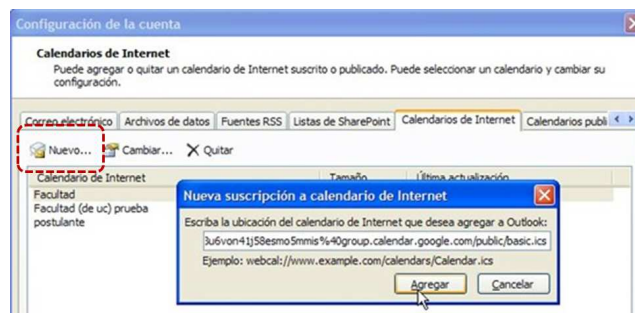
Configuración de la cuenta

Calendarios de Internet

Puede agregar o quitar un calendario de Internet suscrito o publicado. Puede seleccionar un calendario y cambiar su configuración.

Correo electrónico | Archivos de datos | Fuentes RSS | Listas de SharePoint | Calendarios de Internet | Calendarios publi

Nuevo... Cambiar... Quitar

| Calendario de Internet | Tamaño | Última actualización |
|---|---|---|
| Facultad | | |
| Facultad (de uc) prueba postulante | | |

Nueva suscripción a calendario de Internet

Escriba la ubicación del calendario de Internet que desea agregar a Outlook:

3u6von41j58esmo5mmis%40group.calendar.google.com/public/basic.ics

Ejemplo: webcal://www.example.com/calendars/Calendar.ics

Agregar Cancelar